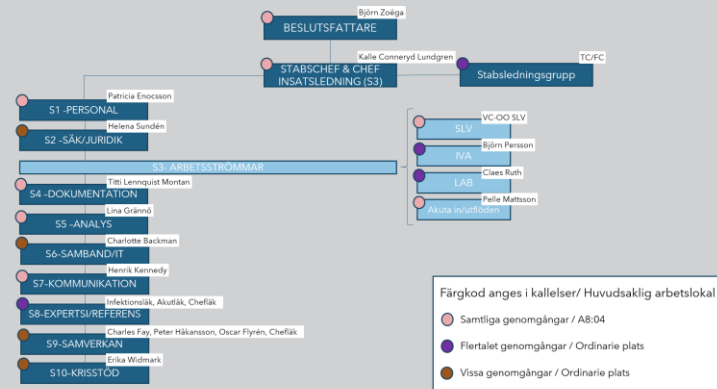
Björn Zoëga
BESLUTSFATTARE

Kalle Conneryd Lundgren
STABSCHEF & CHEF INSATSLEDNING (S3)

TC/FC
Stabsledningsgrupp

Patricia Enocsson
S1 -PERSONAL

Helena Sundén
S2 -SÄK/JURIDIK

S3- ARBETSSTRÖMMAR

Titti Lennquist Montan
S4 -DOKUMENTATION

Lina Grännö
S5 -ANALYS

Charlotte Backman
S6-SAMBAND/IT

Henrik Kennedy
S7-KOMMUNIKATION

Infektionsläk, Akutläk, Chefläk
S8-EXPERTSI/REFERENS

Charles Fay, Peter Håkansson, Oscar Flyrén, Chefläk
S9-SAMVERKAN

Erika Widmark
S10-KRISSTÖD

VC-OO SLV
SLV

Björn Persson
IVA

Claes Ruth
LAB

Pelle Mattsson
Akuta in/utflöden

Färgkod anges i kallelser/ Huvudsaklig arbetslokal
Samtliga genomgångar / A8:04
Flertalet genomgångar / Ordinarie plats
Vissa genomgångar / Ordinarie plats